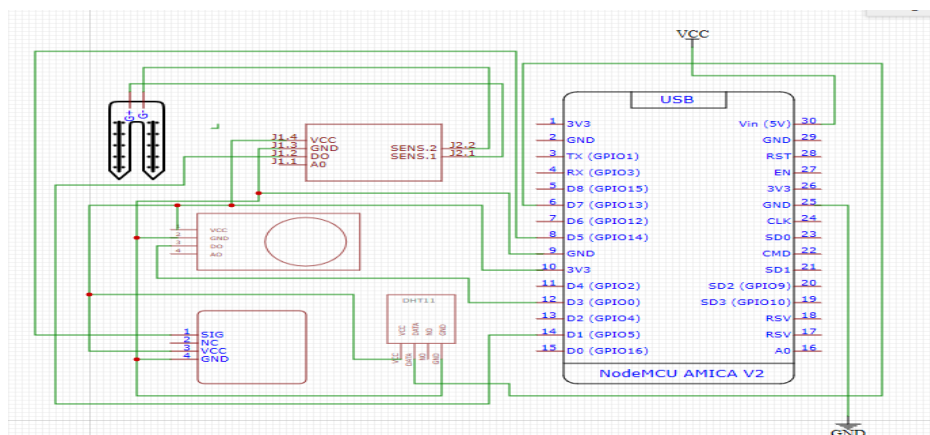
VCC

USB

1 3V3
2 GND
3 TX (GPIO1)
4 RX (GPIO3)
5 D8 (GPIO15)
6 D7 (GPIO13)
7 D6 (GPIO12)
8 D5 (GPIO14)
9 GND
10 3V3
11 D4 (GPIO2)
12 D3 (GPIO0)
13 D2 (GPIO4)
14 D1 (GPIO5)
15 D0 (GPIO16)

Vin (5V) 30
GND 29
RST 28
EN 27
3V3 26
GND 25
CLK 24
SD0 23
CMD 22
SD1 21
SD2 (GPIO9) 20
SD3 (GPIO10) 19
RSV 18
RSV 17
A0 16

NodeMCU AMICA V2

G+ G-

J1.4 VCC
J1.3 GND
J1.2 DO
J1.1 A0
SENS.2 J2.2
SENS.1 J2.1

1 VCC
2 GND
3 DO
4 AO

1 SIG
2 NC
3 VCC
4 GND

DHT11
VCC DATA NC GND

GND